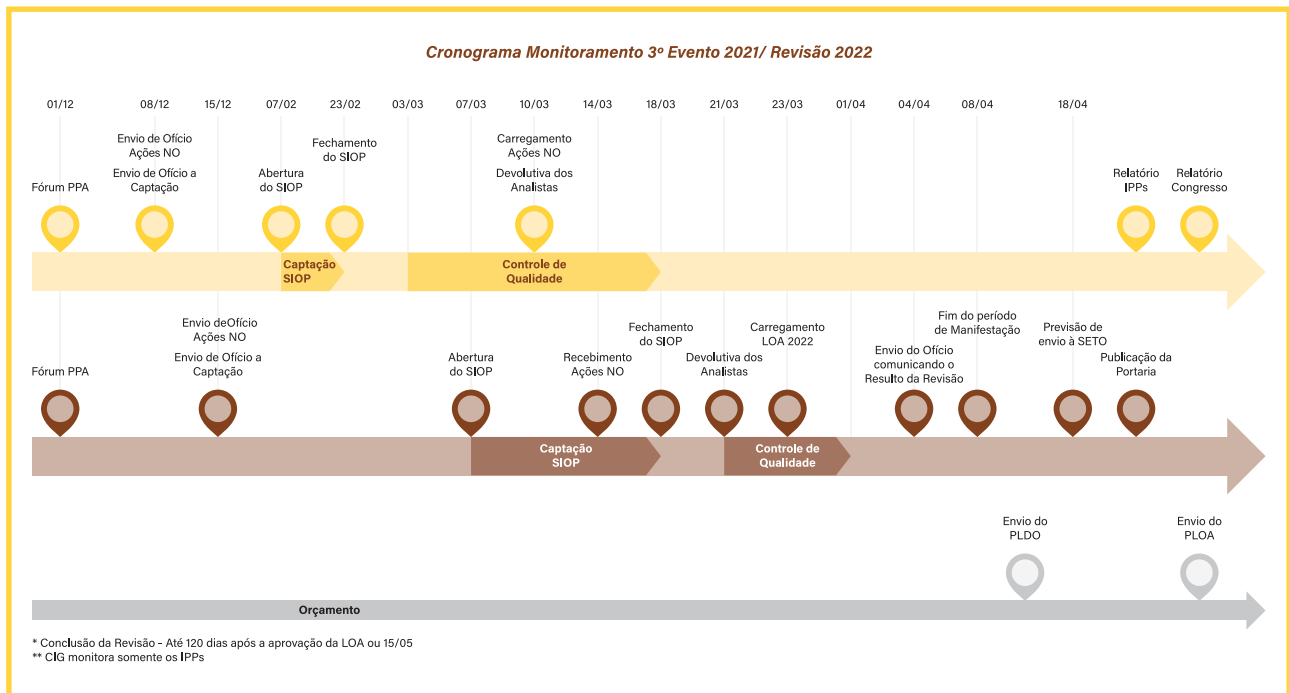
Cronograma Monitoramento 3º Evento 2021/ Revisão 2022

01/12 08/12 15/12 07/02 23/02 03/03 07/03 10/03 14/03 18/03 21/03 23/03 01/04 04/04 08/04 18/04

Fórum PPA

Envio de Ofício Ações NO

Envio de Ofício a Captação

Abertura do SIOP

Fechamento do SIOP

Carregamento Ações NO

Devolutiva dos Analistas

Relatório IPPs

Relatório Congresso

Captação SIOP

Controle de Qualidade

Fórum PPA

Envio deOfício Ações NO

Envio de Ofício a Captação

Abertura do SIOP

Recebimento Ações NO

Fechamento do SIOP

Devolutiva dos Analistas

Carregamento LOA 2022

Envio do Ofício comunicando o Resulto da Revisão

Fim do período de Manifestação

Previsão de envio à SETO

Publicação da Portaria

Captação SIOP

Controle de Qualidade

Envio do PLDO

Envio do PLOA

Orçamento

* Conclusão da Revisão - Até 120 dias após a aprovação da LOA ou 15/05
** CIG monitora somente os IPPs